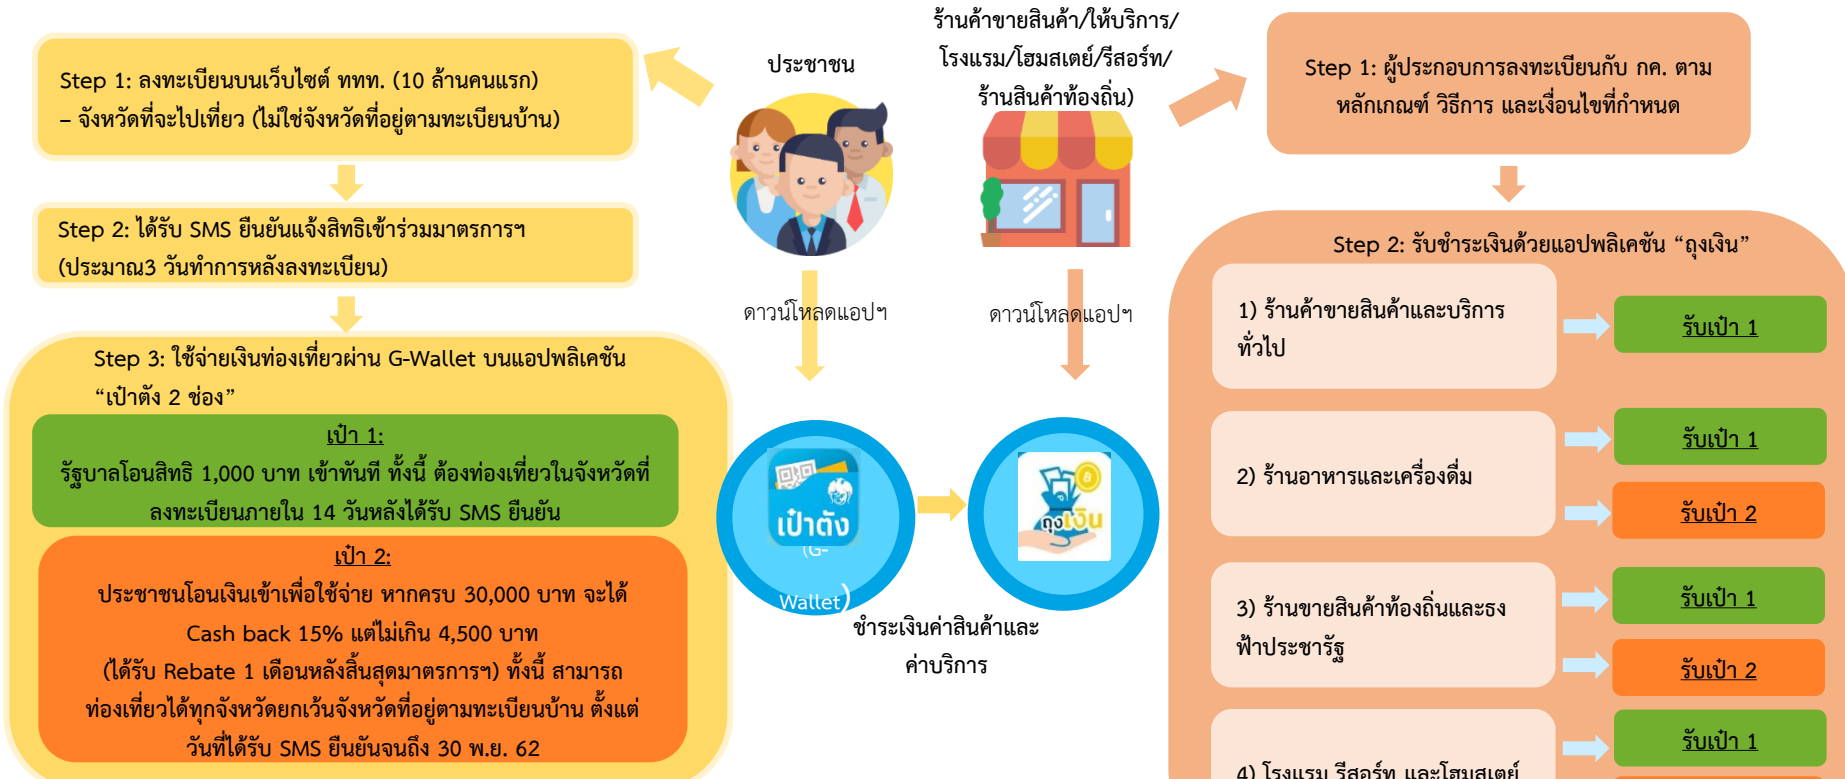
Step 1: ลงทะเบียนบนเว็บไซต์ ททท. (10 ล้านคนแรก)
– จังหวัดที่จะไปเที่ยว (ไม่ใช่จังหวัดที่อยู่ตามทะเบียนบ้าน)

Step 2: ได้รับ SMS ยืนยันแจ้งสิทธิเข้าร่วมมาตรการฯ (ประมาณ3 วันทำการหลังลงทะเบียน)

Step 3: ใช้จ่ายเงินท่องเที่ยวผ่าน G-Wallet บนแอปพลิเคชัน “เป๋าตัง 2 ช่อง”

เป๋า 1:
รัฐบาลโอนสิทธิ 1,000 บาท เข้าทันที ทั้งนี้ ต้องท่องเที่ยวในจังหวัดที่ลงทะเบียนภายใน 14 วันหลังได้รับ SMS ยืนยัน

เป๋า 2:
ประชาชนโอนเงินเข้าเพื่อใช้จ่าย หากครบ 30,000 บาท จะได้ Cash back 15% แต่ไม่เกิน 4,500 บาท
(ได้รับ Rebate 1 เดือนหลังสิ้นสุดมาตรการฯ) ทั้งนี้ สามารถท่องเที่ยวได้ทุกจังหวัดยกเว้นจังหวัดที่อยู่ตามทะเบียนบ้าน ตั้งแต่วันที่ได้รับ SMS ยืนยันจนถึง 30 พ.ย. 62

ประชาชน

ร้านค้าขายสินค้า/ให้บริการ/
โรงแรม/โฮมสเตย์/รีสอร์ท/
ร้านสินค้าท้องถิ่น)

ดาวน์โหลดแอปฯ

ดาวน์โหลดแอปฯ

เป๋าตัง
(G-Wallet)

ถุงเงิน

ชำระเงินค่าสินค้าและค่าบริการ

Step 1: ผู้ประกอบการลงทะเบียนกับ กค. ตามหลักเกณฑ์ วิธีการ และเงื่อนไขที่กำหนด

Step 2: รับชำระเงินด้วยแอปพลิเคชัน “ถุงเงิน”

1) ร้านค้าขายสินค้าและบริการทั่วไป

รับเป๋า 1

2) ร้านอาหารและเครื่องดื่ม

รับเป๋า 1

รับเป๋า 2

3) ร้านขายสินค้าท้องถิ่นและธงฟ้าประชารัฐ

รับเป๋า 1

รับเป๋า 2

4) โรงแรม รีสอร์ท และโฮมสเตย์

รับเป๋า 1